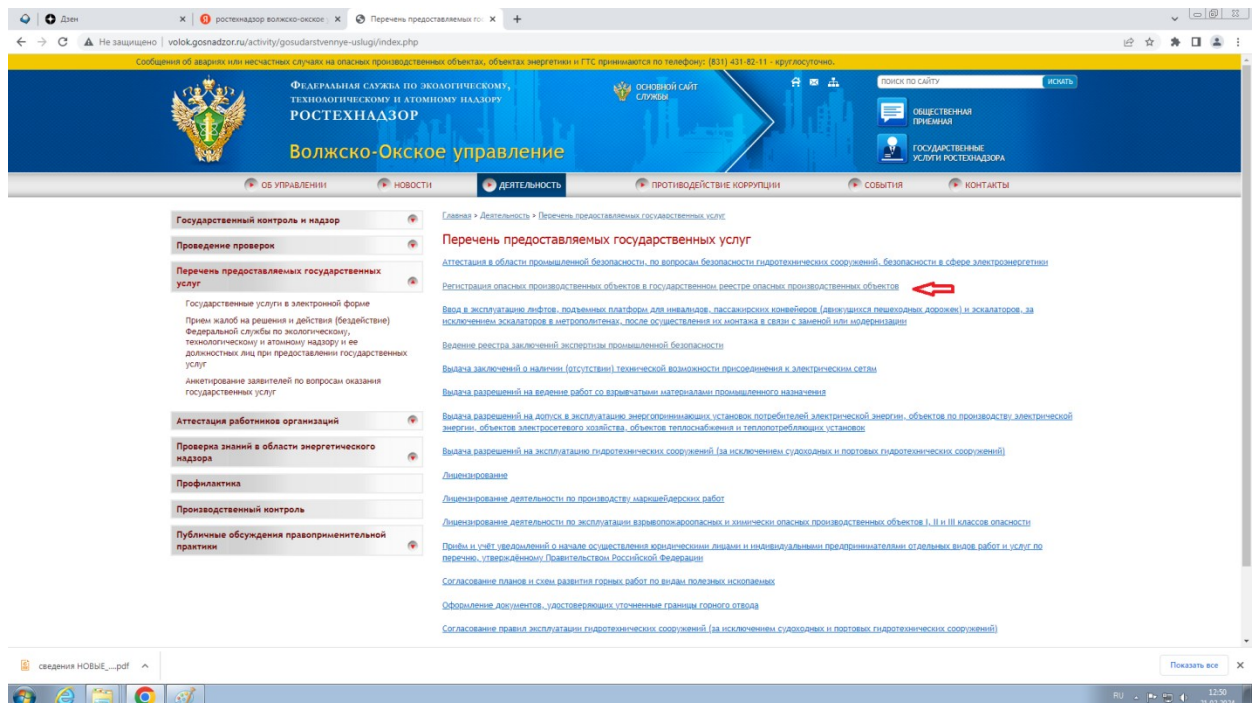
Дзен
ростехнадзор волжско-окское
Перечень предоставляемых го

Не защищено | volok.gosnadzor.ru/activity/gosudarstvennye-uslugi/index.php

Сообщения об авариях или несчастных случаях на опасных производственных объектах, объектах энергетики и ГТС принимаются по телефону: (831) 431-82-11 - круглосуточно.

Федеральная служба по экологическому, технологическому и атомному надзору
РОСТЕХНАДЗОР

Основной сайт службы

поиск по сайту
искать

Общественная приемная

Государственные услуги Ростехнадзора

Волжско-Окское управление

ОБ УПРАВЛЕНИИ
НОВОСТИ
ДЕЯТЕЛЬНОСТЬ
ПРОТИВОДЕЙСТВИЕ КОРРУПЦИИ
СОБЫТИЯ
КОНТАКТЫ

Государственный контроль и надзор
Проведение проверок
Перечень предоставляемых государственных услуг
Государственные услуги в электронной форме
Прием жалоб на решения и действия (бездействие) Федеральной службы по экологическому, технологическому и атомному надзору и ее должностных лиц при предоставлении государственных услуг
Анкетирование заявителей по вопросам оказания государственных услуг
Аттестация работников организаций
Проверка знаний в области энергетического надзора
Профилактика
Производственный контроль
Публичные обсуждения правоприменительной практики

Главная > Деятельность > Перечень предоставляемых государственных услуг

Перечень предоставляемых государственных услуг

Аттестация в области промышленной безопасности, по вопросам безопасности гидротехнических сооружений, безопасности в сфере электроэнергетики

Регистрация опасных производственных объектов в государственном реестре опасных производственных объектов

Ввод в эксплуатацию лифтов, подъемных платформ для инвалидов, пассажирских конвейеров (движущихся пешеходных дорожек) и эскалаторов, за исключением эскалаторов в метрополитенах, после осуществления их монтажа в связи с заменой или модернизацией

Ведение реестра заключений экспертизы промышленной безопасности

Выдача заключений о наличии (отсутствии) технической возможности присоединения к электрическим сетям

Выдача разрешений на ведение работ со взрывчатыми материалами промышленного назначения

Выдача разрешений на допуск в эксплуатацию энергопринимающих установок потребителей электрической энергии, объектов по производству электрической энергии, объектов электросетевого хозяйства, объектов теплоснабжения и теплопотребляющих установок

Выдача разрешений на эксплуатацию гидротехнических сооружений (за исключением судоходных и портовых гидротехнических сооружений)

Лицензирование

Лицензирование деятельности по производству маркшейдерских работ

Лицензирование деятельности по эксплуатации взрывопожароопасных и химически опасных производственных объектов I, II и III классов опасности

Приём и учёт уведомлений о начале осуществления юридическими лицами и индивидуальными предпринимателями отдельных видов работ и услуг по перечню, утверждённому Правительством Российской Федерации

Согласование планов и схем развития горных работ по видам полезных ископаемых

Оформление документов, удостоверяющих уточненные границы горного отвода

Согласование правил эксплуатации гидротехнических сооружений (за исключением судоходных и портовых гидротехнических сооружений)

сведения НОВЫЕ_....pdf
Показать все

RU 12:50